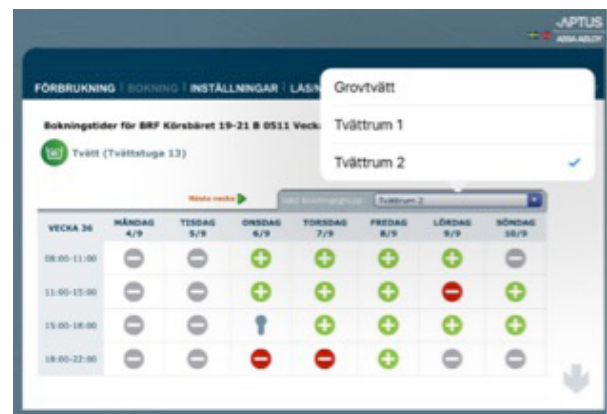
APTUS
ASSA ABLOY

FÖRBRUKNING | BOKNING | INSTÄLLNINGAR | LÄSN

Grovtvätt
Tvättrum 1
Tvättrum 2

Bokningstider för BRF Körsbäret 19-21 B 0511 Vecka

Tvätt (Tvättstuga 13)

Nästa vecka

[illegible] Tvättrum 2

| VECKA 36 | MÅNDAG 4/9 | TISDAG 5/9 | ONSDAG 6/9 | TORSDAG 7/9 | FREDAG 8/9 | LÖRDAG 9/9 | SÖNDAG 10/9 |
|---|---|---|---|---|---|---|---|
| 08:00-11:00 | | | | | | | |
| 11:00-15:00 | | | | | | | |
| 15:00-18:00 | | | | | | | |
| 18:00-22:00 | | | | | | | |